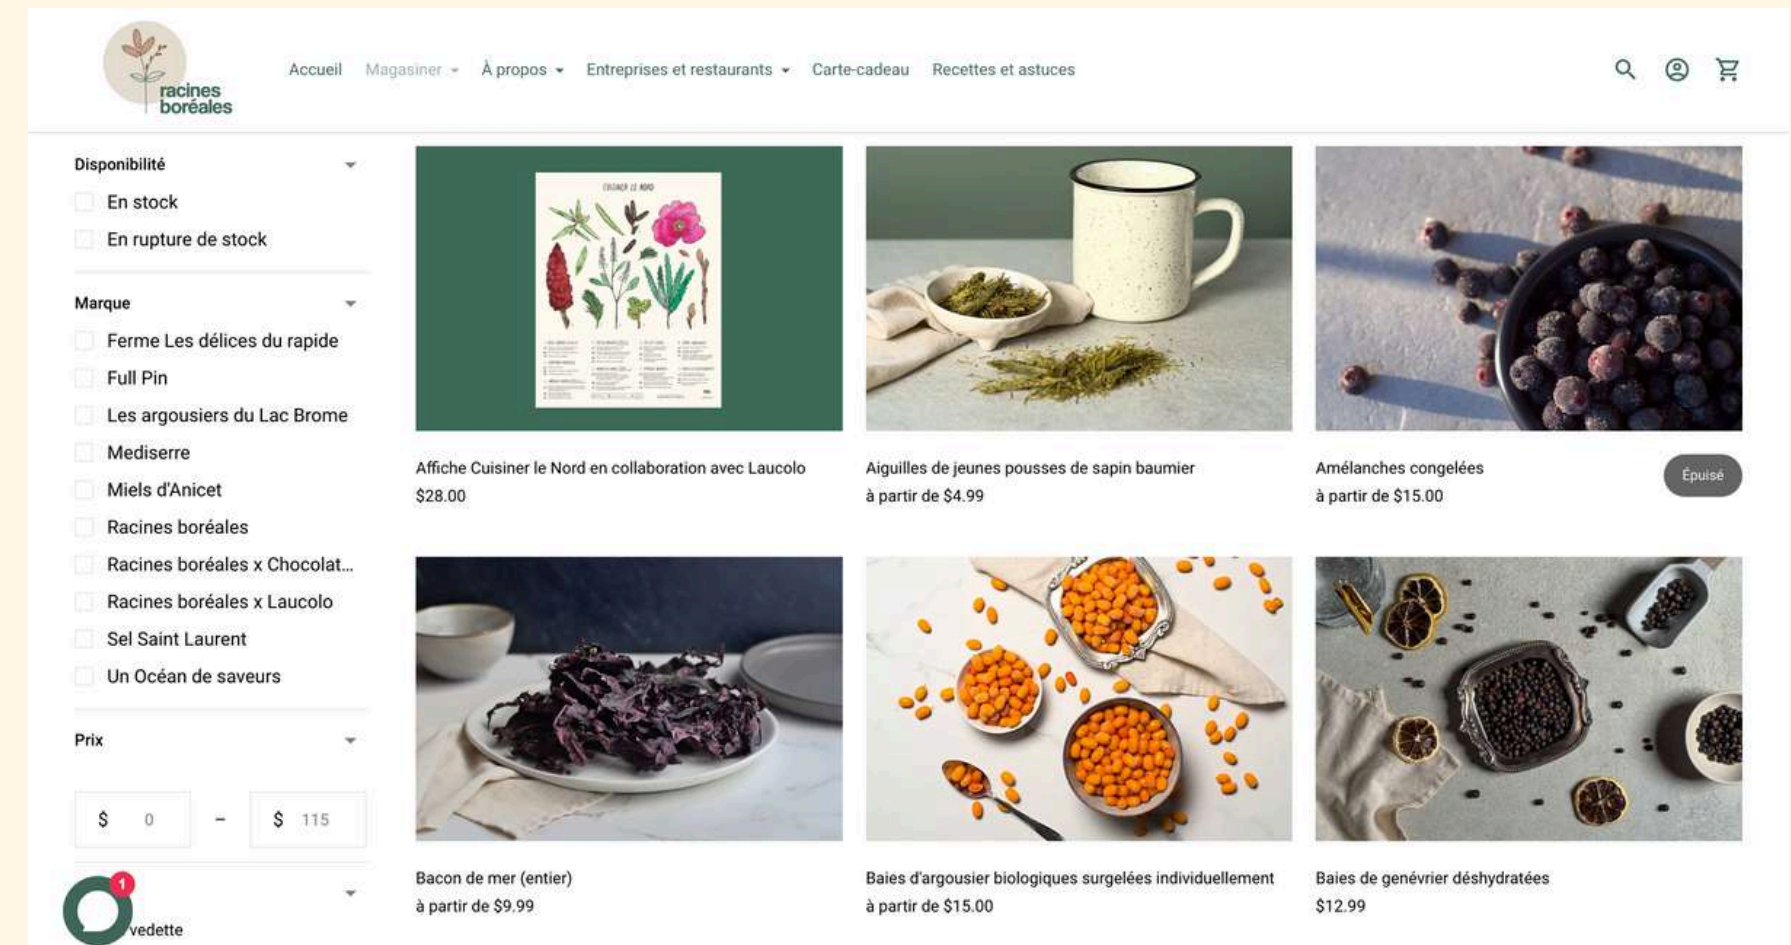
racines boréales

Accueil Magasiner À propos Entreprises et restaurants Carte-cadeau Recettes et astuces

Disponibilité

En stock

En rupture de stock

Marque

Ferme Les délices du rapide

Full Pin

Les argousiers du Lac Brome

Mediserre

Miels d'Anicet

Racines boréales

Racines boréales x Chocolat...

Racines boréales x Laucolo

Sel Saint Laurent

Un Océan de saveurs

Prix

$ 0 – $ 115

1

vedette

CUISINER LE NORD

Affiche Cuisiner le Nord en collaboration avec Laucolo
$28.00

Aiguilles de jeunes pousses de sapin baumier
à partir de $4.99

Amélanches congelées
à partir de $15.00

Épuisé

Bacon de mer (entier)
à partir de $9.99

Baies d'argousier biologiques surgelées individuellement
à partir de $15.00

Baies de genévrier déshydratées
$12.99